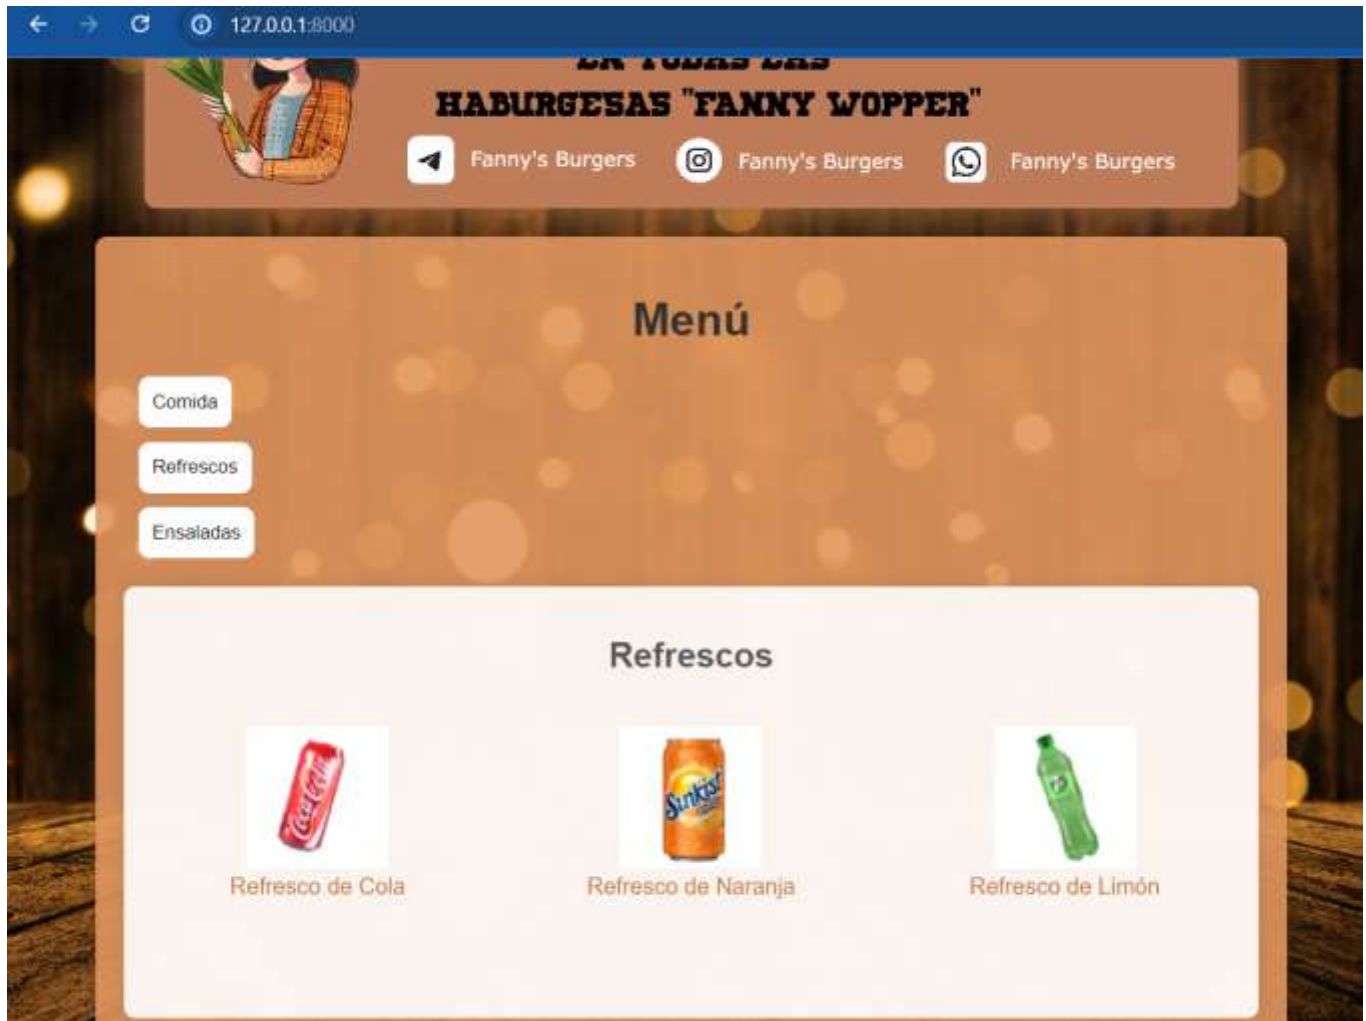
127.0.0.1:8000

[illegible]

HABURGESAS "FANNY WOPPER"

Fanny's Burgers Fanny's Burgers Fanny's Burgers

Menú

Comida

Refrescos

Ensaladas

Refrescos

Coca-Cola

Refresco de Cola

Sunkist

Refresco de Naranja

Refresco de Limón